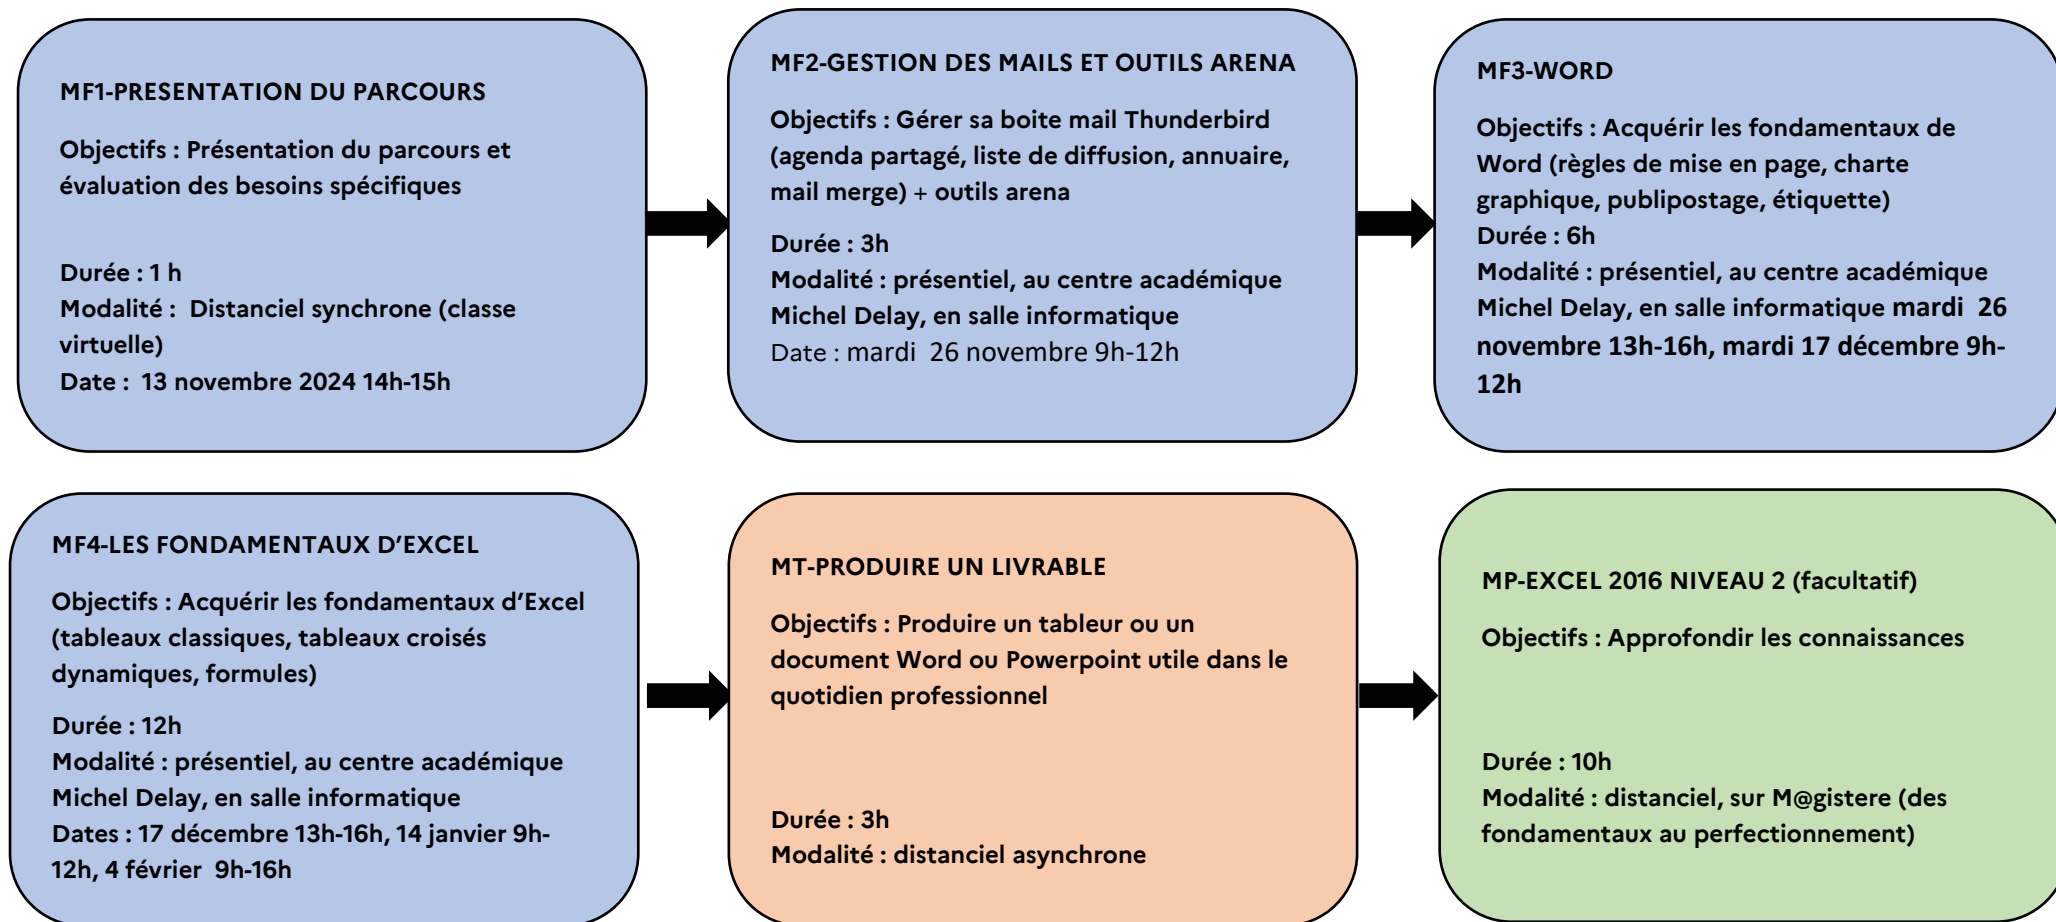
MF1-PRESENTATION DU PARCOURS

Objectifs : Présentation du parcours et évaluation des besoins spécifiques

Durée : 1 h
Modalité : Distanciel synchrone (classe virtuelle)
Date : 13 novembre 2024 14h-15h

MF2-GESTION DES MAILS ET OUTILS ARENA

Objectifs : Gérer sa boite mail Thunderbird (agenda partagé, liste de diffusion, annuaire, mail merge) + outils arena

Durée : 3h
Modalité : présentiel, au centre académique Michel Delay, en salle informatique
Date : mardi 26 novembre 9h-12h

MF3-WORD

Objectifs : Acquérir les fondamentaux de Word (règles de mise en page, charte graphique, publipostage, étiquette)
Durée : 6h
Modalité : présentiel, au centre académique Michel Delay, en salle informatique mardi 26 novembre 13h-16h, mardi 17 décembre 9h-12h

MF4-LES FONDAMENTAUX D'EXCEL

Objectifs : Acquérir les fondamentaux d'Excel (tableaux classiques, tableaux croisés dynamiques, formules)

Durée : 12h
Modalité : présentiel, au centre académique Michel Delay, en salle informatique
Dates : 17 décembre 13h-16h, 14 janvier 9h-12h, 4 février 9h-16h

MT-PRODUIRE UN LIVRABLE

Objectifs : Produire un tableur ou un document Word ou Powerpoint utile dans le quotidien professionnel

Durée : 3h
Modalité : distanciel asynchrone

MP-EXCEL 2016 NIVEAU 2 (facultatif)

Objectifs : Approfondir les connaissances

Durée : 10h
Modalité : distanciel, sur M@gistere (des fondamentaux au perfectionnement)